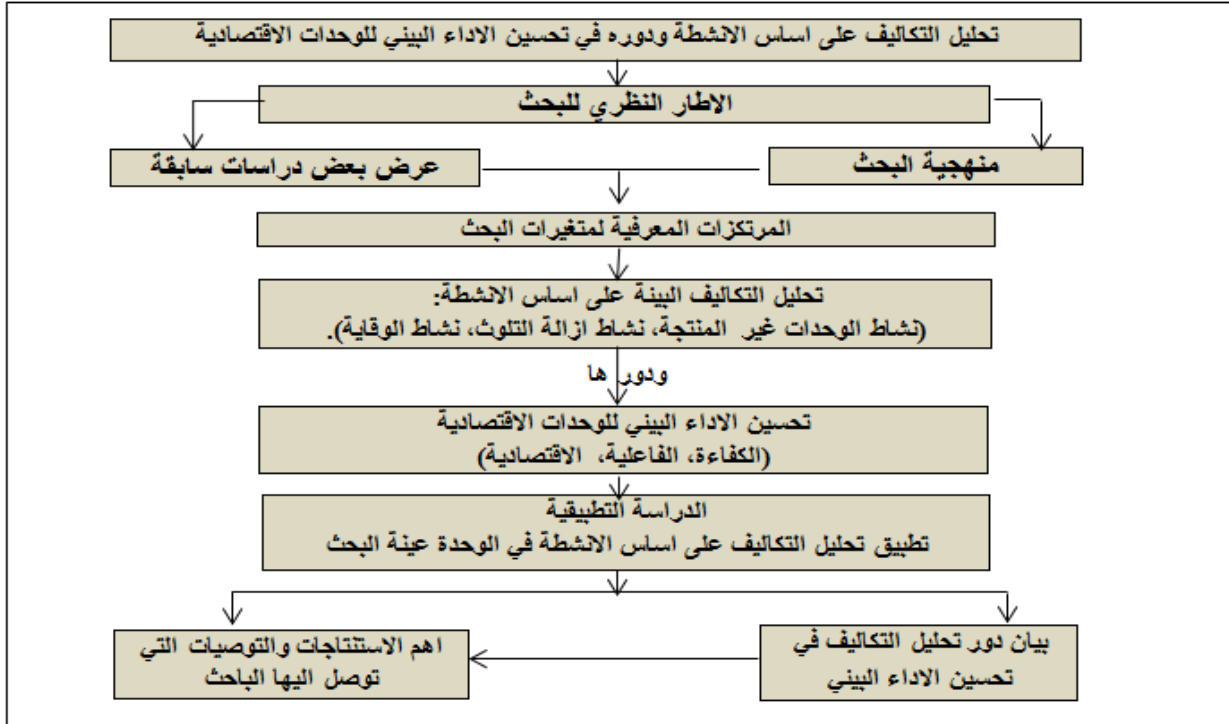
تحليل التكاليف على اساس الانشطة ودوره في تحسين الاداء البيني للوحدات الاقتصادية

الاطار النظري للبحث

منهجية البحث

عرض بعض دراسات سابقة

المرتكزات المعرفية لمتغيرات البحث

تحليل التكاليف البينة على اساس الانشطة:
(نشاط الوحدات غير المنتجة، نشاط ازالة التلوث، نشاط الوقاية).

ودورها

تحسين الاداء البيني للوحدات الاقتصادية
(الكفاءة، الفاعلية، الاقتصادية)

الدراسة التطبيقية
تطبيق تحليل التكاليف على اساس الانشطة في الوحدة عينة البحث

بيان دور تحليل التكاليف في تحسين الاداء البيني

اهم الاستنتاجات والتوصيات التي توصل اليها الباحث